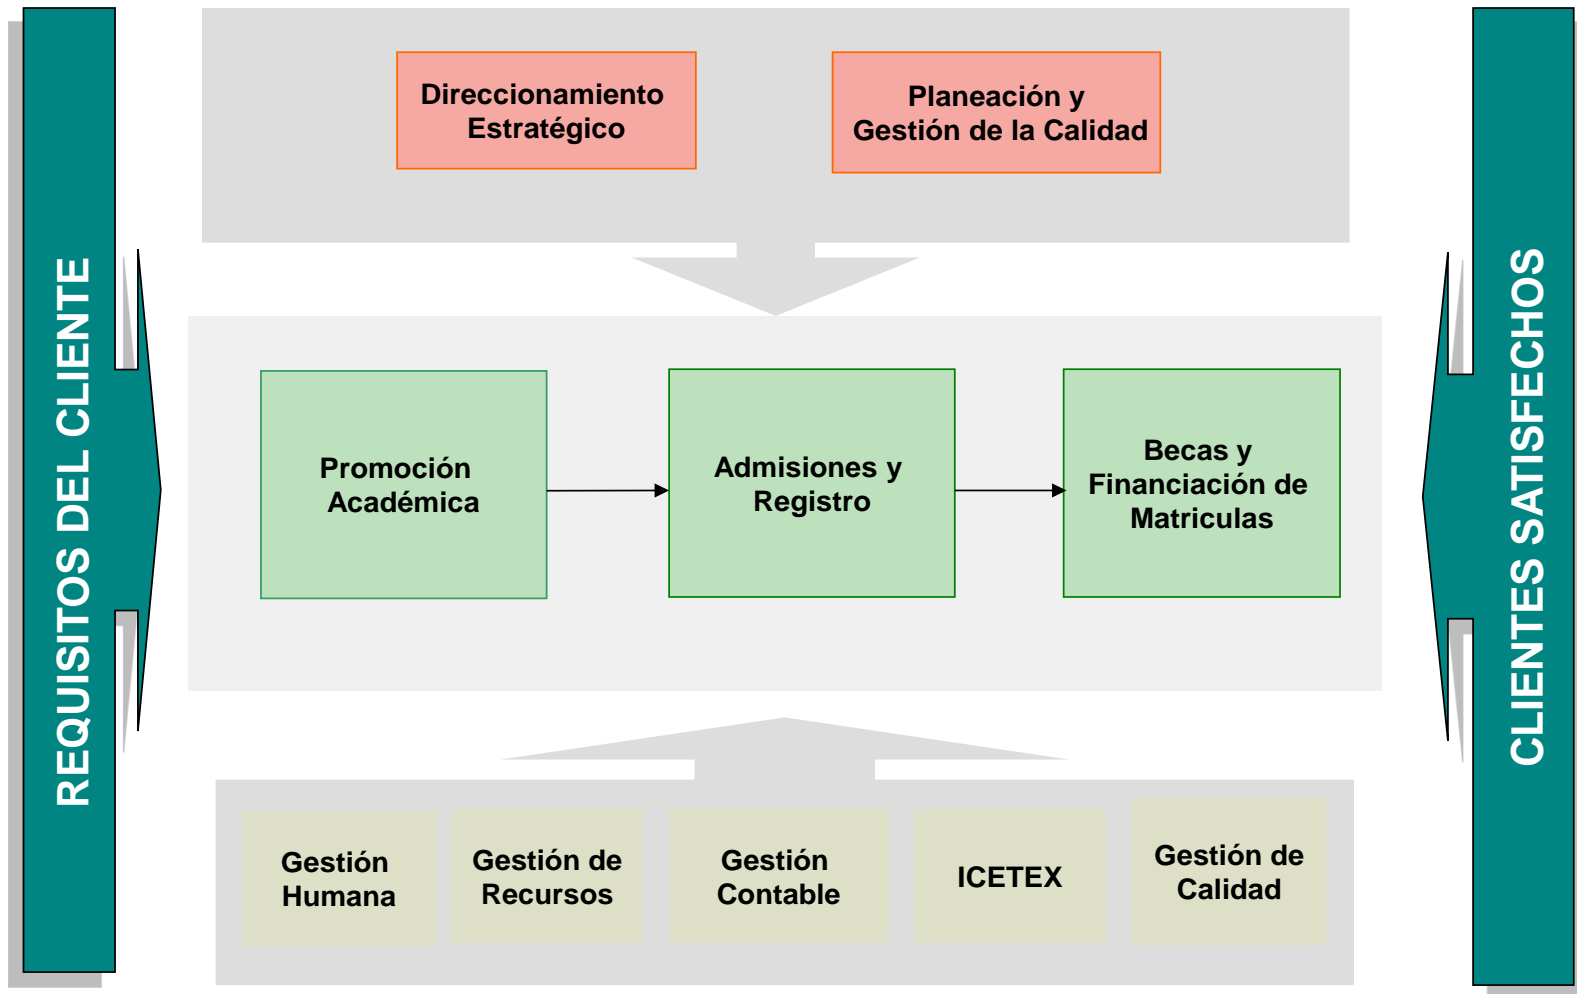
REQUISITOS DEL CLIENTE

Direccionamiento Estratégico

Planeación y Gestión de la Calidad

Promoción Académica

Admisiones y Registro

Becas y Financiación de Matriculas

Gestión Humana

Gestión de Recursos

Gestión Contable

ICETEX

Gestión de Calidad

CLIENTES SATISFECHOS